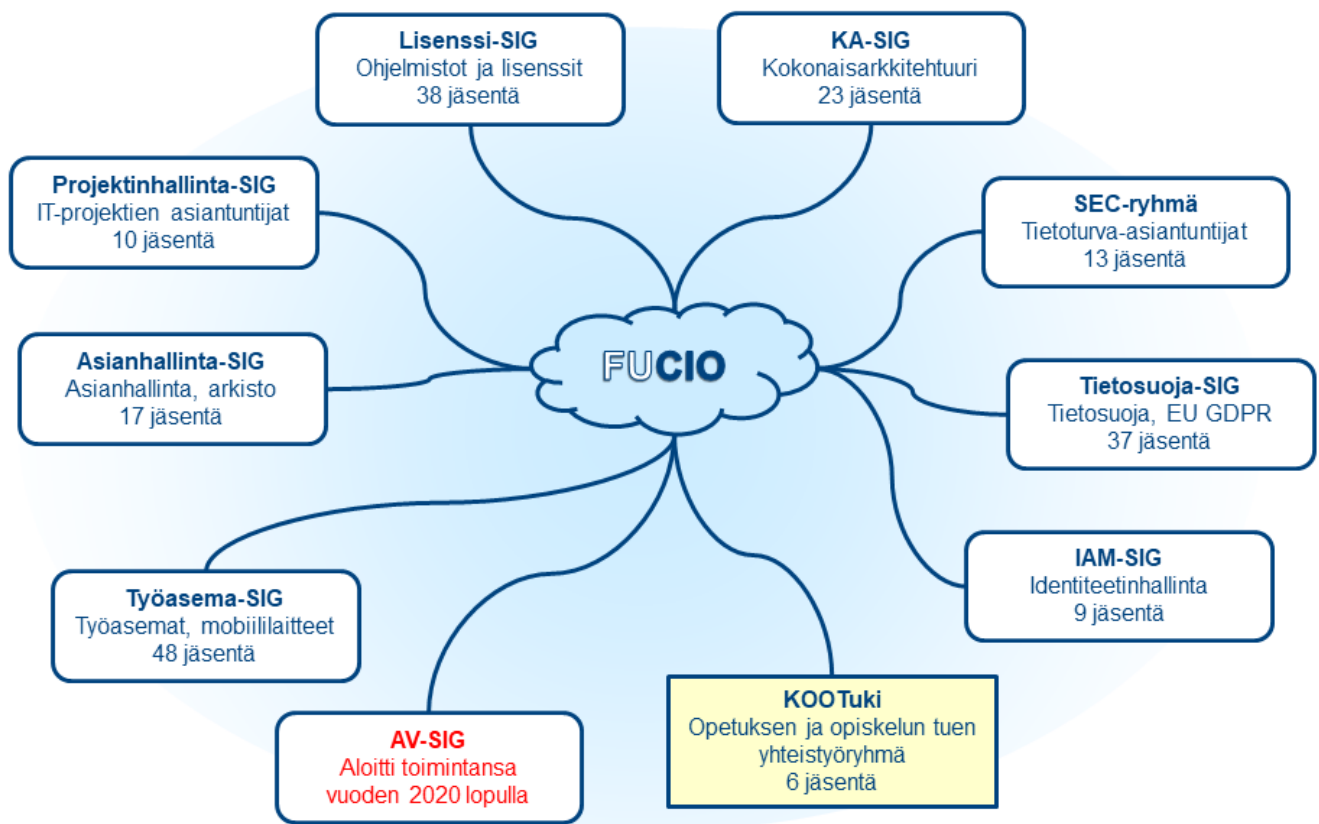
Lisenssi-SIG
Ohjelmistot ja lisenssit
38 jäsentä

KA-SIG
Kokonaisarkkitehtuuri
23 jäsentä

Projektinhallinta-SIG
IT-projektien asiantuntijat
10 jäsentä

SEC-ryhmä
Tietoturva-asiantuntijat
13 jäsentä

Asianhallinta-SIG
Asianhallinta, arkisto
17 jäsentä

FUCIO

Tietosuoja-SIG
Tietosuoja, EU GDPR
37 jäsentä

IAM-SIG
Identiteetinhallinta
9 jäsentä

Työasema-SIG
Työasemat, mobiililaitteet
48 jäsentä

AV-SIG
Aloitti toimintansa vuoden 2020 lopulla

KOOTuki
Opetuksen ja opiskelun tuen yhteistyöryhmä
6 jäsentä